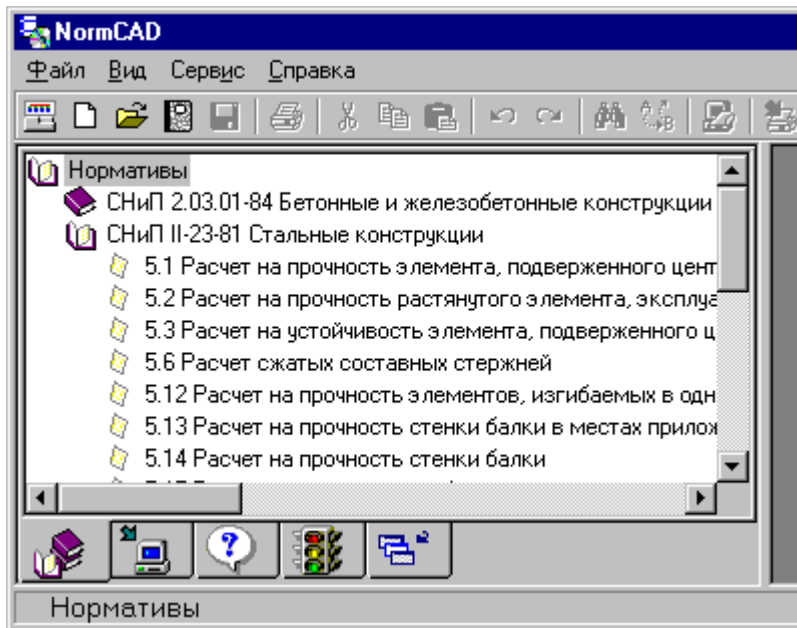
NormCAD

Файл Вид Сервис Справка

Нормативы

СНиП 2.03.01-84 Бетонные и железобетонные конструкции

СНиП II-23-81 Стальные конструкции

5.1 Расчет на прочность элемента, подверженного цент

5.2 Расчет на прочность растянутого элемента, эксплуа

5.3 Расчет на устойчивость элемента, подверженного ц

5.6 Расчет сжатых составных стержней

5.12 Расчет на прочность элементов, изгибаемых в одн

5.13 Расчет на прочность стенки балки в местах прилож

5.14 Расчет на прочность стенки балки

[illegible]

Нормативы